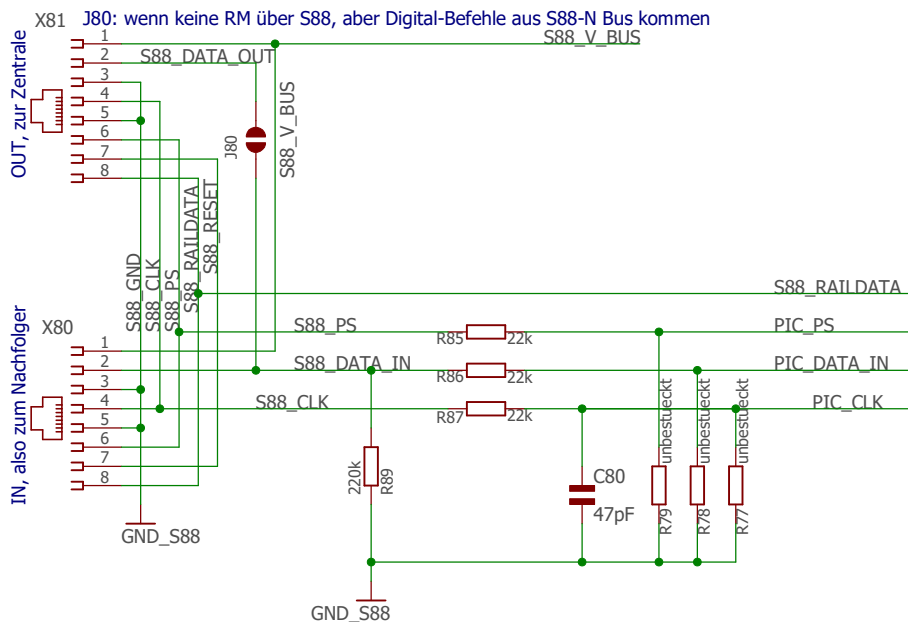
X81 J80: wenn keine RM über S88, aber Digital-Befehle aus S88-N Bus kommen

OUT, zur Zentrale

1
2
3
4
5
6
7
8

S88_DATA_OUT
S88_V_BUS
J80
S88_V_BUS

S88_GND
S88_CLK
S88_PS
S88_RAILDATA
S88_RESET

S88_RAILDATA

X80

IN, also zum Nachfolger

1
2
3
4
5
6
7
8

S88_PS
R85
22k
PIC_PS
S88_DATA_IN
R86
22k
PIC_DATA_IN
S88_CLK
R87
22k
PIC_CLK

unbestueckt
unbestueckt
unbestueckt

220k
R89
C80
47pF
R79
R78
R77

GND_S88

GND_S88